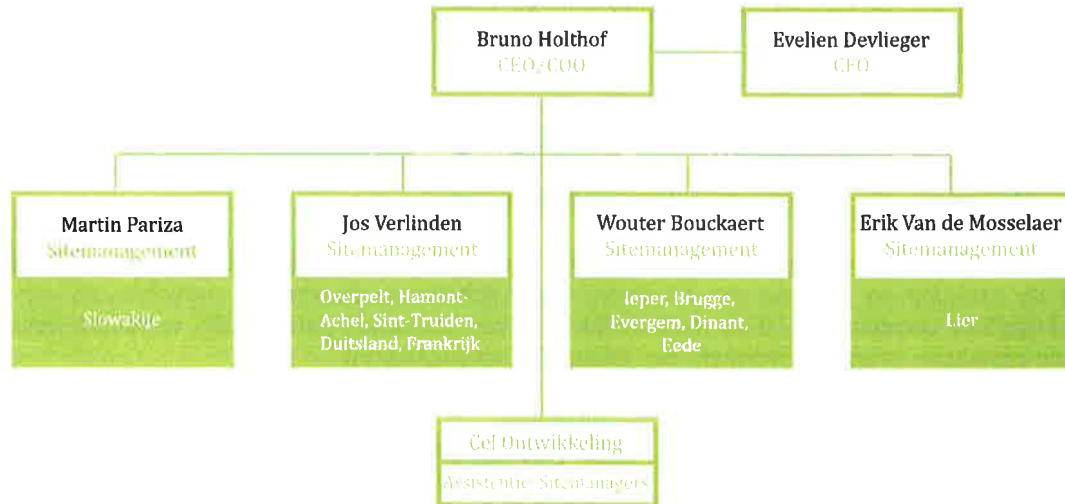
Bruno Holthof
CEO/COO

Evelien Devlieger
CFO

Martin Pariza
Sitemanagement
Slowakije

Jos Verlinden
Sitemanagement
Overpelt, Hamont-Achel, Sint-Truiden, Duitsland, Frankrijk

Wouter Bouckaert
Sitemanagement
Ieper, Brugge, Evergem, Dinant, Eede

Erik Van de Mosselaer
Sitemanagement
Lier

Cel Ontwikkeling
Assistentie Sitemanagers